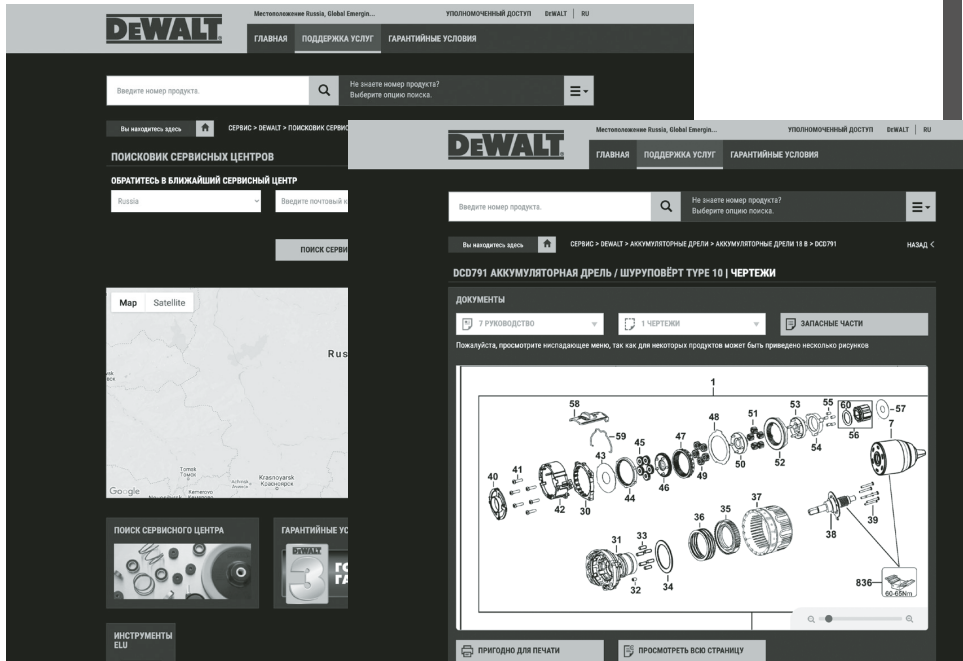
DEWALT

Местоположение Russia, Global Emergin... УПОЛНОМОЧЕННЫЙ ДОСТУП DEWALT | RU

ГЛАВНАЯ ПОДДЕРЖКА УСЛУГ ГАРАНТИЙНЫЕ УСЛОВИЯ

Введите номер продукта.

Не знаете номер продукта? Выберите опцию поиска.

Вы находитесь здесь СЕРВИС > DEWALT > ПОИСКОВИК СЕРВИС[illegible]

ПОИСКОВИК СЕРВИСНЫХ ЦЕНТРОВ

ОБРАТИТЕСЬ В БЛИЖАЙШИЙ СЕРВИСНЫЙ ЦЕНТР

Russia

Введите почтовый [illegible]

ПОИСК СЕРВИ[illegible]

Map Satellite

Russ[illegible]

Tomsk Томск

Krasnoyarsk Красноярск

Kemerovo

Achinsk

Google

ПОИСК СЕРВИСНОГО ЦЕНТРА

ГАРАНТИЙНЫЕ УС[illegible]

DEWALT

3

ИНСТРУМЕНТЫ ELU

DEWALT

Местоположение Russia, Global Emergin... УПОЛНОМОЧЕННЫЙ ДОСТУП DEWALT | RU

ГЛАВНАЯ ПОДДЕРЖКА УСЛУГ ГАРАНТИЙНЫЕ УСЛОВИЯ

Введите номер продукта.

Не знаете номер продукта? Выберите опцию поиска.

Вы находитесь здесь СЕРВИС > DEWALT > АККУМУЛЯТОРНЫЕ ДРЕЛИ > АККУМУЛЯТОРНЫЕ ДРЕЛИ 18 В > DCD791

НАЗАД

DCD791 АККУМУЛЯТОРНАЯ ДРЕЛЬ / ШУРУПОВЁРТ TYPE 10 | ЧЕРТЕЖИ

ДОКУМЕНТЫ

7 РУКОВОДСТВО

1 ЧЕРТЕЖИ

ЗАПАСНЫЕ ЧАСТИ

Пожалуйста, просмотрите ниспадающее меню, так как для некоторых продуктов может быть приведено несколько рисунков

1 58 59 43 45 47 48 51 53 55 60 57 56 7 40 41 42 30 44 46 49 50 52 54 39 38 36 35 37 31 33 32 34 836 60-65Nm

ПРИГОДНО ДЛЯ ПЕЧАТИ

ПРОСМОТРЕТЬ ВСЮ СТРАНИЦУ